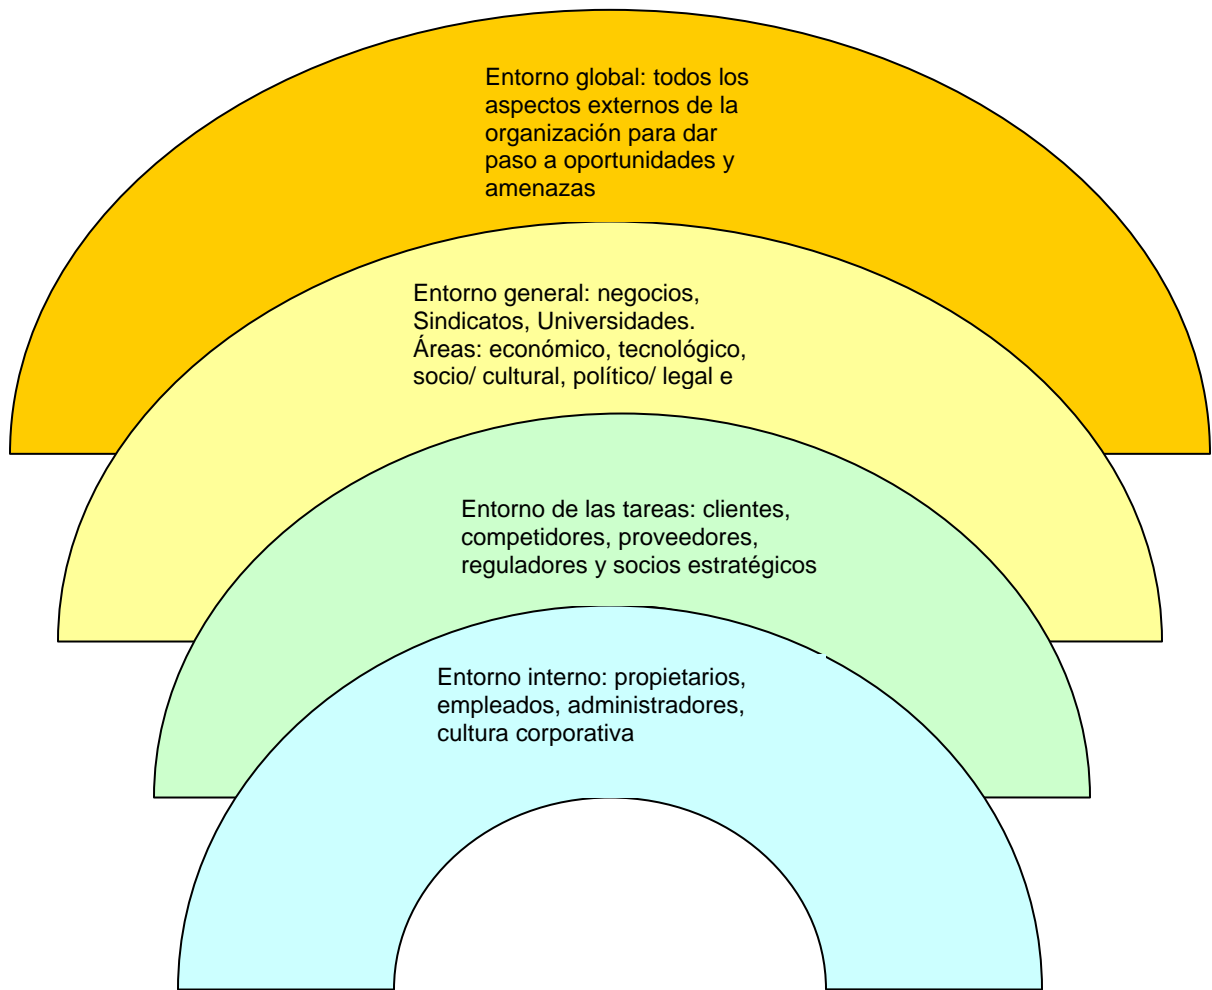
Entorno global: todos los aspectos externos de la organización para dar paso a oportunidades y amenazas

Entorno general: negocios, Sindicatos, Universidades. Áreas: económico, tecnológico, socio/ cultural, político/ legal e

Entorno de las tareas: clientes, competidores, proveedores, reguladores y socios estratégicos

Entorno interno: propietarios, empleados, administradores, cultura corporativa